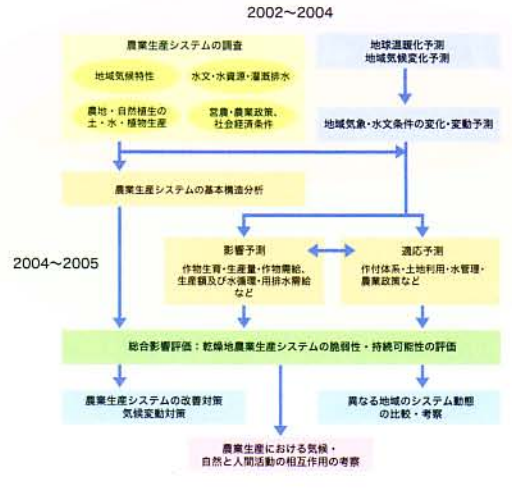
2002～2004

農業生産システムの調査

地域気候特性

水文・水資源・灌漑排水

農地・自然植生の土・水・植物生産

営農・農業政策、社会経済条件

地球温暖化予測
地域気候変化予測

地域気象・水文条件の変化・変動予測

農業生産システムの基本構造分析

2004～2005

影響予測
作物生育・生産量・作物需給、生産額及び水循環・用排水需給など

適応予測
作付体系・土地利用・水管理・農業政策など

総合影響評価：乾燥地農業生産システムの脆弱性・持続可能性の評価

農業生産システムの改善対策
気候変動対策

異なる地域のシステム動態の比較・考察

農業生産における気候・
自然と人間活動の相互作用の考察